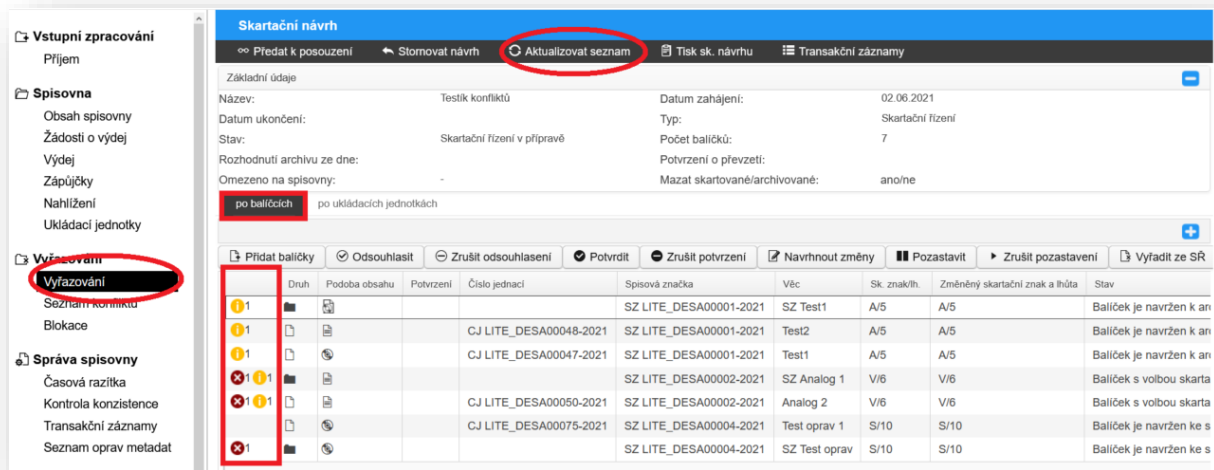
Vstupní zpracování
Příjem

Spisovna
Obsah spisovny
Žádosti o výdej
Výdej
Zápůjčky
Nahlížení
Ukládací jednotky

Vyřazování
Vyřazování
Seznam konfliktů
Blokace

Správa spisovny
Časová razítka
Kontrola konzistence
Transakční záznamy
Seznam oprav metadat

Skartační návrh

Předat k posouzení | Stornovat návrh | Aktualizovat seznam | Tisk sk. návrhu | Transakční záznamy

Základní údaje

Název: Testík konfliktů
Datum zahájení: 02.06.2021
Datum ukončení:
Typ: Skartační řízení
Stav: Skartační řízení v přípravě
Počet balíčků: 7
Rozhodnutí archivu ze dne:
Potvrzení o převzetí:
Omezeno na spisovny: -
Mazat skartované/archivované: ano/ne

po balíčcích | po ukládacích jednotkách

Přidat balíčky | Odsouhlasit | Zrušit odsouhlasení | Potvrdit | Zrušit potvrzení | Navrhnout změny | Pozastavit | Zrušit pozastavení | Vyřadit ze SŘ

| | Druh | Podoba obsahu | Potvrzení | Číslo jednací | Spisová značka | Věc | Sk. znak/lh. | Změněný skartační znak a lhůta | Stav |
|---|---|---|---|---|---|---|---|---|---|
| 1 | | | | | SZ LITE_DESA00001-2021 | SZ Test1 | A/5 | A/5 | Balíček je navržen k ar |
| 1 | | | | CJ LITE_DESA00048-2021 | SZ LITE_DESA00001-2021 | Test2 | A/5 | A/5 | Balíček je navržen k ar |
| 1 | | | | CJ LITE_DESA00047-2021 | SZ LITE_DESA00001-2021 | Test1 | A/5 | A/5 | Balíček je navržen k ar |
| 1 1 | | | | | SZ LITE_DESA00002-2021 | SZ Analog 1 | V/6 | V/6 | Balíček s volbou skarta |
| 1 1 | | | | CJ LITE_DESA00050-2021 | SZ LITE_DESA00002-2021 | Analog 2 | V/6 | V/6 | Balíček s volbou skarta |
| | | | | CJ LITE_DESA00075-2021 | SZ LITE_DESA00004-2021 | Test oprav 1 | S/10 | S/10 | Balíček je navržen ke s |
| 1 | | | | | SZ LITE_DESA00004-2021 | SZ Test oprav | S/10 | S/10 | Balíček je navržen ke s |